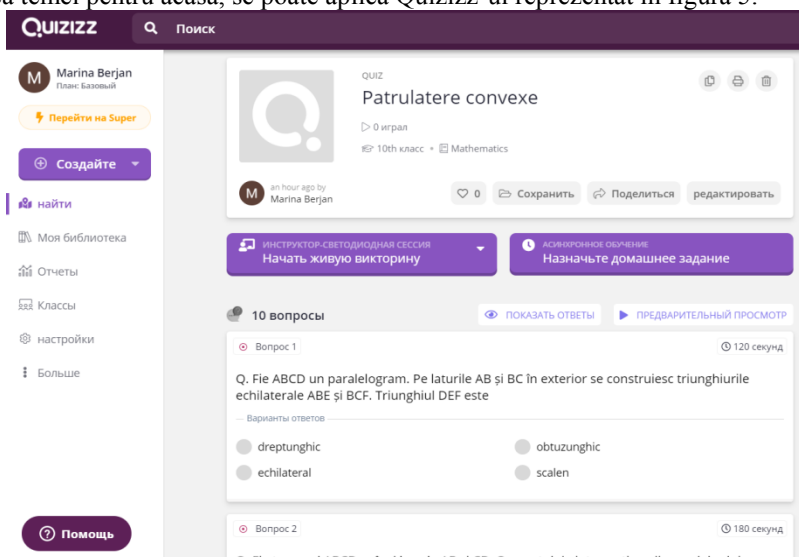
a temei pentru acasă, se poate aplica Quizizz-ul reprezentat în figura 5.

QUIZIZZ
Поиск

M Marina Berjan
План: Базовый

Перейти на Super

Создайте

найти
Моя библиотека
Отчеты
Классы
настройки
Больше

Помощь

QUIZ
Patrulatere convexe
0 играл
10th класс • Mathematics

M an hour ago by Marina Berjan

0 Сохранить Поделиться редактировать

ИНСТРУКТОР-СВЕТОДИОДНАЯ СЕССИЯ
Начать живую викторину

АСИНХРОННОЕ ОБУЧЕНИЕ
Назначьте домашнее задание

10 вопросы
ПОКАЗАТЬ ОТВЕТЫ
ПРЕДВАРИТЕЛЬНЫЙ ПРОСМОТР

Вопрос 1
120 секунд

Q. Fie ABCD un paralelogram. Pe laturile AB și BC în exterior se construiesc triunghiurile echilaterale ABE și BCF. Triunghiul DEF este

Варианты ответов
dreptunghic
obtuzunghic
echilateral
scalen

Вопрос 2
180 секунд

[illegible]